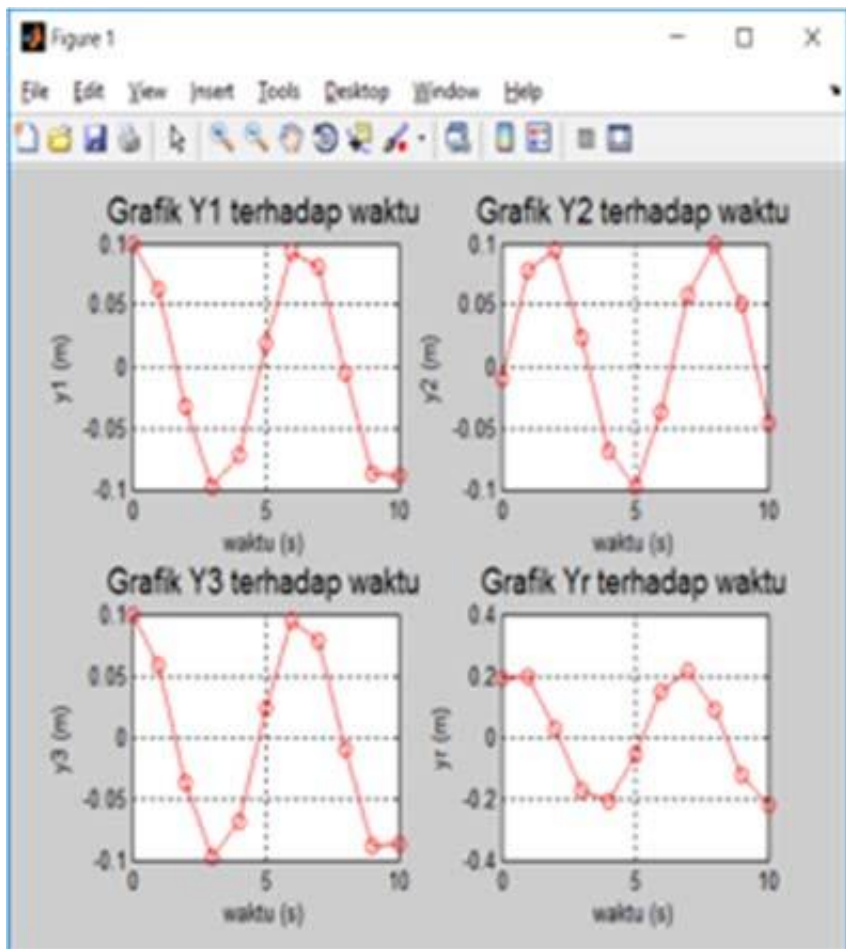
Figure 1

File Edit View Insert Tools Desktop Window Help

Grafik Y1 terhadap waktu

0.1
0.05
0
-0.05
-0.1

y1 (m)

0 5 10

waktu (s)

Grafik Y2 terhadap waktu

0.1
0.05
0
-0.05
-0.1

y2 (m)

0 5 10

waktu (s)

Grafik Y3 terhadap waktu

0.1
0.05
0
-0.05
-0.1

y3 (m)

0 5 10

waktu (s)

Grafik Yr terhadap waktu

0.4
0.2
0
-0.2
-0.4

yr (m)

0 5 10

waktu (s)